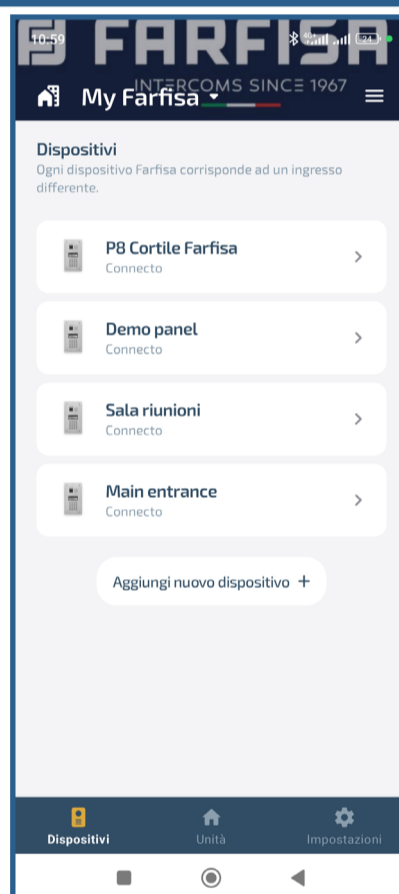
10:59

FARFISA
INTERCOMS SINCE 1967

My Farfisa

Dispositivi
Ogni dispositivo Farfisa corrisponde ad un ingresso differente.

P8 Cortile Farfisa
Connecto

Demo panel
Connecto

Sala riunioni
Connecto

Main entrance
Connecto

Aggiungi nuovo dispositivo +

Dispositivi
Unità
Impostazioni